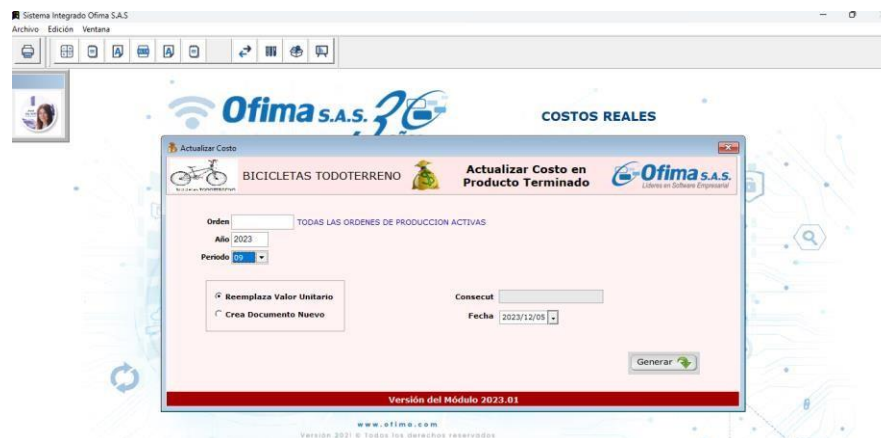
Sistema Integrado Ofima S.A.S

Archivo Edición Ventana

Ofima S.A.S.

COSTOS REALES

Actualizar Costo

BICICLETAS TODOTERRENO

Actualizar Costo en Producto Terminado

Ofima S.A.S.
Líderes en Software Empresarial

Orden

TODAS LAS ORDENES DE PRODUCCION ACTIVAS

Año 2023

Periodo 09

Reemplaza Valor Unitario

Crea Documento Nuevo

Consecut

Fecha 2023/12/05

Generar

Versión del Módulo 2023.01

www.ofima.com

Versión 2021 © Todos los derechos reservados